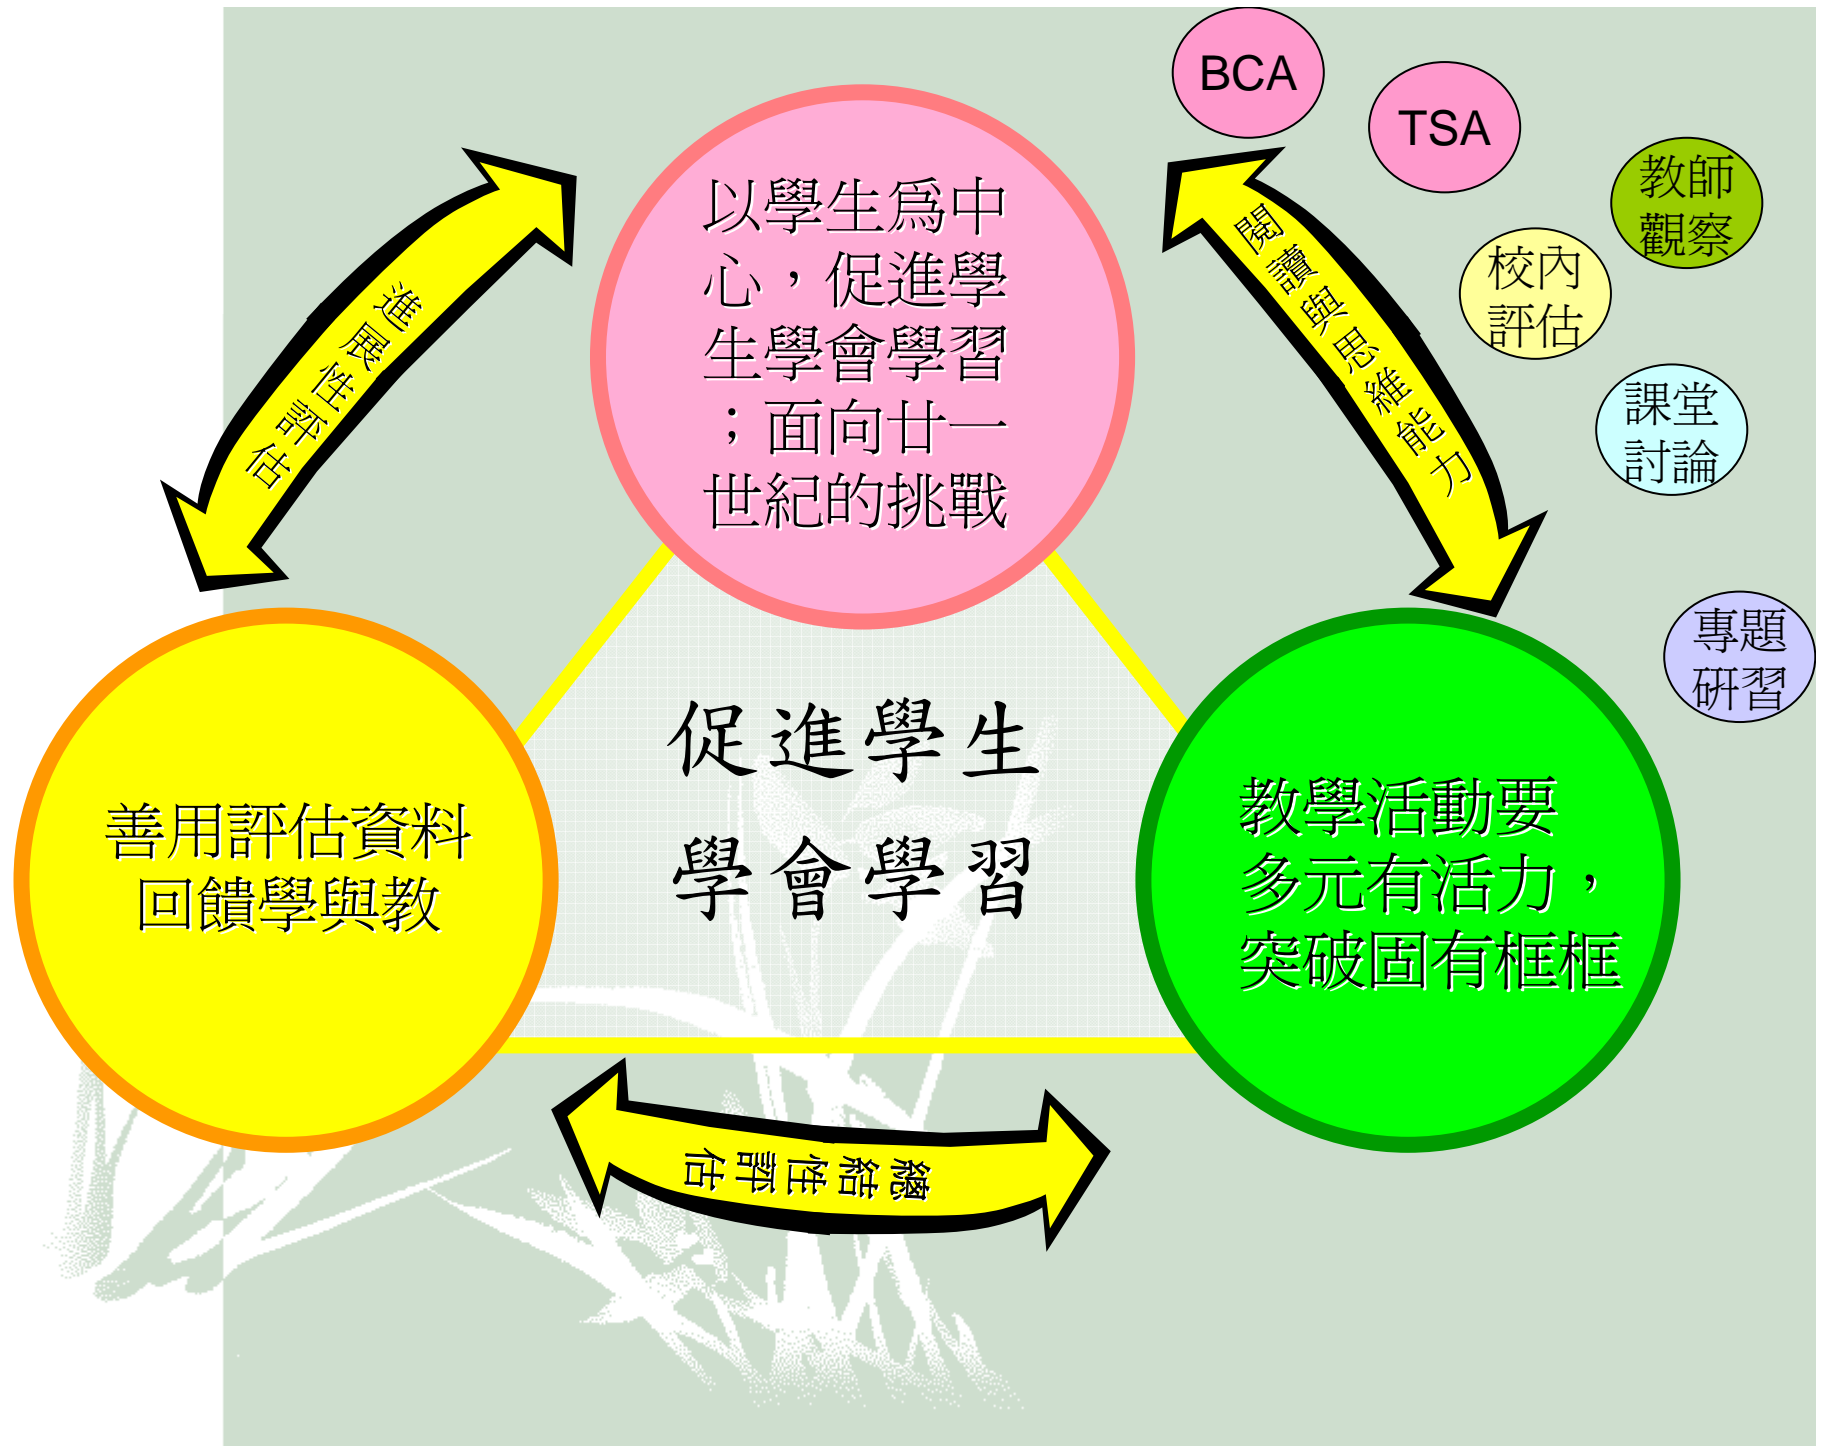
BCA

TSA

教師觀察

校內評估

課堂討論

專題研習

以學生為中心，促進學生學會學習；面向廿一世紀的挑戰

進展性評估

閱讀與思維能力

促進學生學會學習

善用評估資料回饋學與教

教學活動要多元有活力，突破固有框框

總結性評估